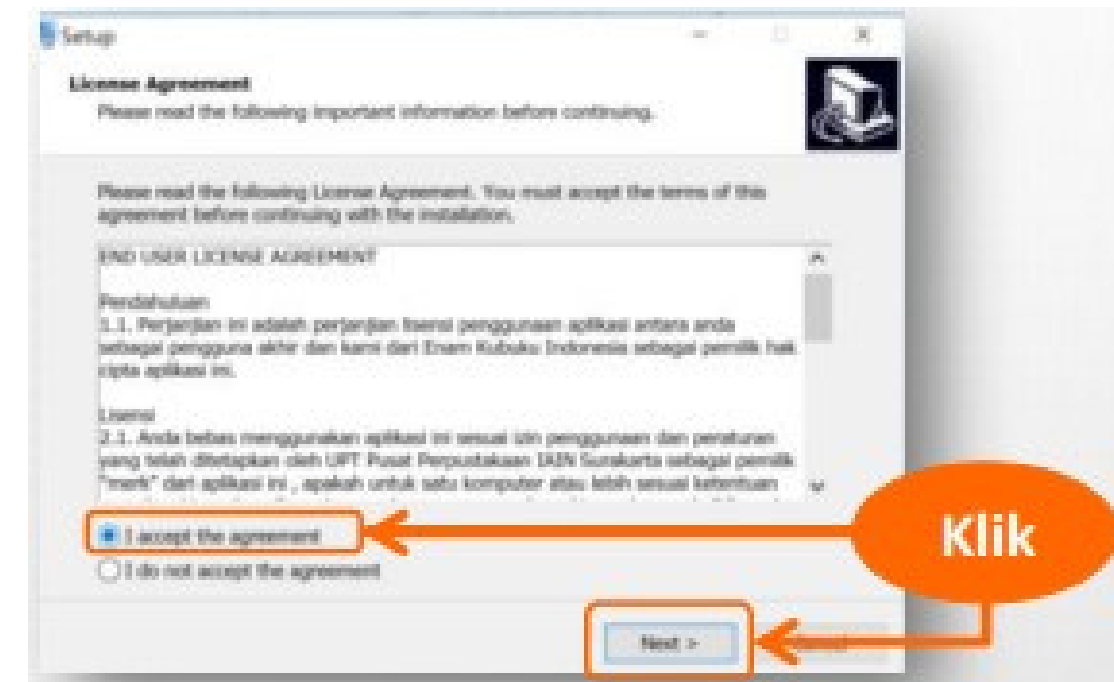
Setup

License Agreement
Please read the following important information before continuing.

Please read the following License Agreement. You must accept the terms of this agreement before continuing with the installation.

END USER LICENSE AGREEMENT

Pendahuluan
1.1. Perjanjian ini adalah perjanjian lisensi penggunaan aplikasi antara anda sebagai pengguna akhir dan kami dari Enam Kubuku Indonesia sebagai pemilik hak cipta aplikasi ini.

Lisensi
2.1. Anda bebas menggunakan aplikasi ini sesuai izin penggunaan dan peraturan yang telah ditetapkan oleh UPT Pusat Perpustakaan IAIN Surakarta sebagai pemilik "merk" dari aplikasi ini , apakah untuk satu komputer atau lebih sesuai ketentuan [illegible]

I accept the agreement
I do not accept the agreement

Klik

Next >

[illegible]